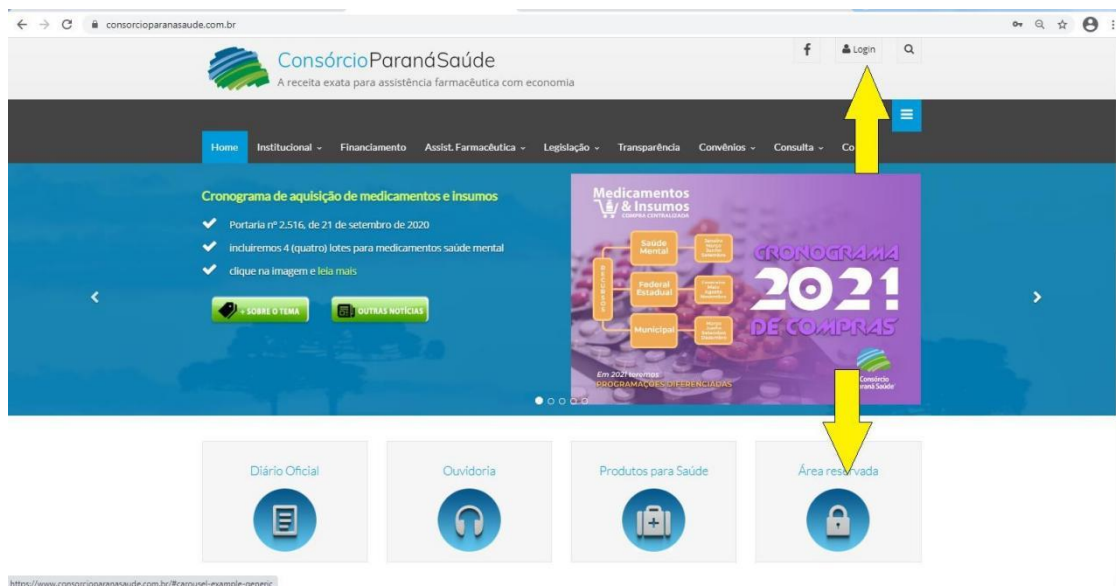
consorcioparanasaude.com.br

ConsórcioParanáSaúde
A receita exata para assistência farmacêutica com economia

f
Login

Home Institucional Financiamento Assist. Farmacêutica Legislação Transparência Convênios Consulta Co

Cronograma de aquisição de medicamentos e insumos
Portaria nº 2.516, de 21 de setembro de 2020
incluiremos 4 (quatro) lotes para medicamentos saúde mental
clique na imagem e leia mais

+ SOBRE O TEMA
OUTRAS NOTÍCIAS

Medicamentos & Insumos
COMPRA CENTRALIZADA
Saúde Mental
Federal Estadual
Municipal
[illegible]
CRONOGRAMA
2021
DE COMPRAS
Em 2021 teremos
PROGRAMAÇÕES DIFERENCIADAS
Consórcio Paraná Saúde

Diário Oficial
Ouvidoria
Produtos para Saúde
Área reservada

https://www.consorcioparanasaude.com.br/#carousel-example-generic